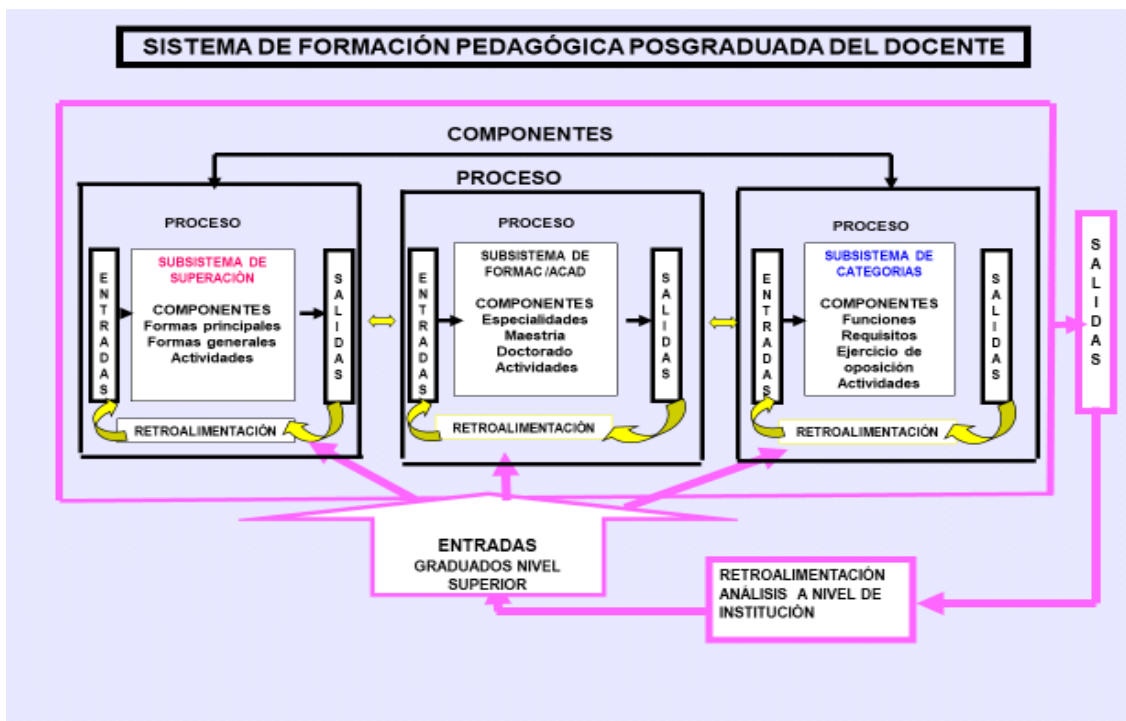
SISTEMA DE FORMACIÓN PEDAGÓGICA POSGRADUADA DEL DOCENTE

COMPONENTES

PROCESO

PROCESO

ENTRADAS

SUBSISTEMA DE SUPERACIÓN

COMPONENTES
Formas principales
Formas generales
Actividades

SALIDAS

RETROALIMENTACIÓN

PROCESO

ENTRADAS

SUBSISTEMA DE FORMAC /ACAD

COMPONENTES
Especialidades
Maestría
Doctorado
Actividades

SALIDAS

RETROALIMENTACIÓN

PROCESO

ENTRADAS

SUBSISTEMA DE CATEGORIAS

COMPONENTES
Funciones
Requisitos
Ejercicio de oposición
Actividades

SALIDAS

RETROALIMENTACIÓN

SALIDAS

ENTRADAS
GRADUADOS NIVEL SUPERIOR

RETROALIMENTACIÓN
ANÁLISIS A NIVEL DE INSTITUCIÓN